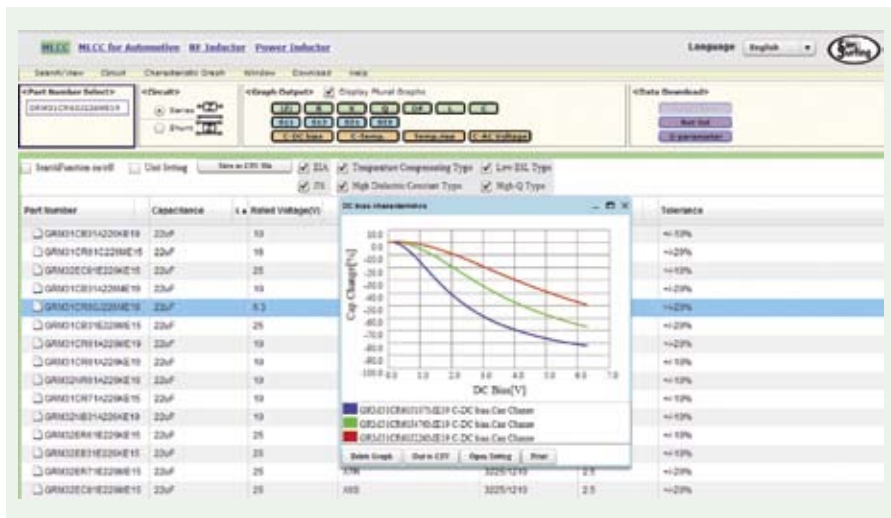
MLCC MLCC for Automotive RF Inductor Power Inductor

Language English

Search/View Circuit Characteristic Graph Window Download Help

<Part Number Select>
GRM31CR60J226ME19

<Circuit>
Series
Shunt

<Graph Output> Display Plural Graphs
|Z| R X Q DF L C
S11 S12 S21 S22
C-DC bias C-Temp. Temp.rise C-AC Voltage

<Data Download>
Net list
S-parameter

Search Function on/off Unit Setting Save as CSV file EIA Temperature Compensating Type Low ESL Type
JIS High Dielectric Constant Type High-Q Type

| Part Number | Capacitance | Rated Voltage(V) | | | | Tolerance |
|---|---|---|---|---|---|---|
| GRM31CB31A226KE19 | 22uF | 10 | | | | +/-10% |
| GRM31CR61C226ME15 | 22uF | 16 | | | | +/-20% |
| GRM32EC61E226KE15 | 22uF | 25 | | | | +/-10% |
| GRM31CB31A226ME19 | 22uF | 10 | | | | +/-20% |
| GRM31CR60J226ME19 | 22uF | 6.3 | | | | +/-20% |
| GRM31CR61E226KE15 | 22uF | 25 | | | | +/-20% |
| GRM31CR61A226KE19 | 22uF | 10 | | | | +/-20% |
| GRM31CR61A226KE19 | 22uF | 10 | | | | +/-10% |
| GRM32NR61A226KE19 | 22uF | 10 | | | | +/-10% |
| GRM31CR71A226KE15 | 22uF | 10 | | | | +/-10% |
| GRM32NB31A226KE19 | 22uF | 10 | | | | +/-10% |
| GRM32ER61E226KE15 | 22uF | 25 | | | | +/-10% |
| GRM32EB31E226KE15 | 22uF | 25 | | | | +/-10% |
| GRM32ER71E226ME15 | 22uF | 25 | X7R | 3225/1210 | 2.5 | +/-20% |
| GRM32EC61E226ME15 | 22uF | 25 | X6S | 3225/1210 | 2.5 | +/-20% |

DC bias characteristics

Cap Change[%]
10.0 0.0 -10.0 -20.0 -30.0 -40.0 -50.0 -60.0 -70.0 -80.0 -90.0 -100.0
0.0 1.0 2.0 3.0 4.0 5.0 6.0 7.0
DC Bias[V]

GRM31CR60J107ME39 C-DC bias Cap Change
GRM31CR61A476ME15 C-DC bias Cap Change
GRM31CR61C226ME15 C-DC bias Cap Change

Delete Graph Out to CSV Open Setting Print